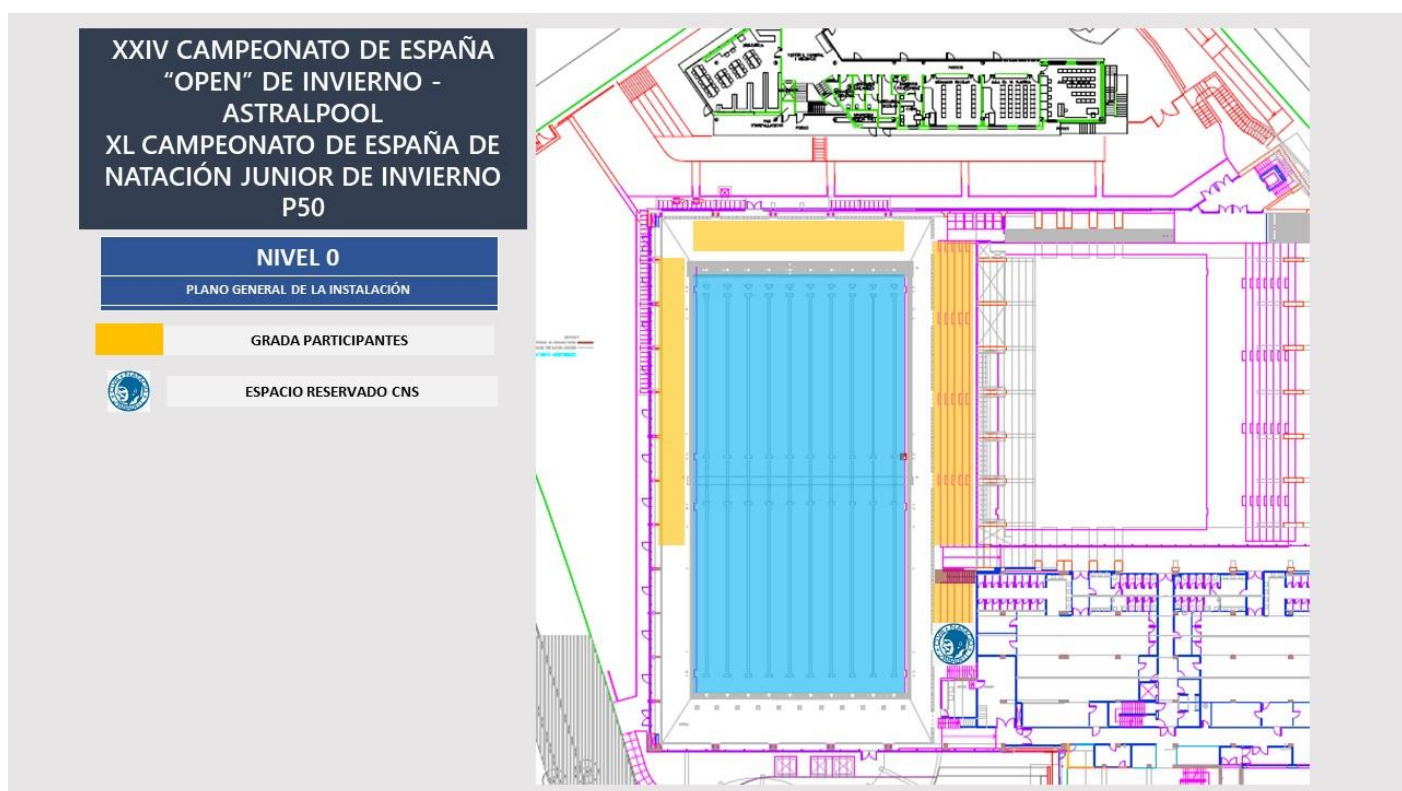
XXIV CAMPEONATO DE ESPAÑA "OPEN" DE INVIERNO - ASTRALPOOL
XL CAMPEONATO DE ESPAÑA DE NATACIÓN JUNIOR DE INVIERNO P50

NIVEL 0

PLANO GENERAL DE LA INSTALACIÓN

GRADA PARTICIPANTES

ESPACIO RESERVADO CNS